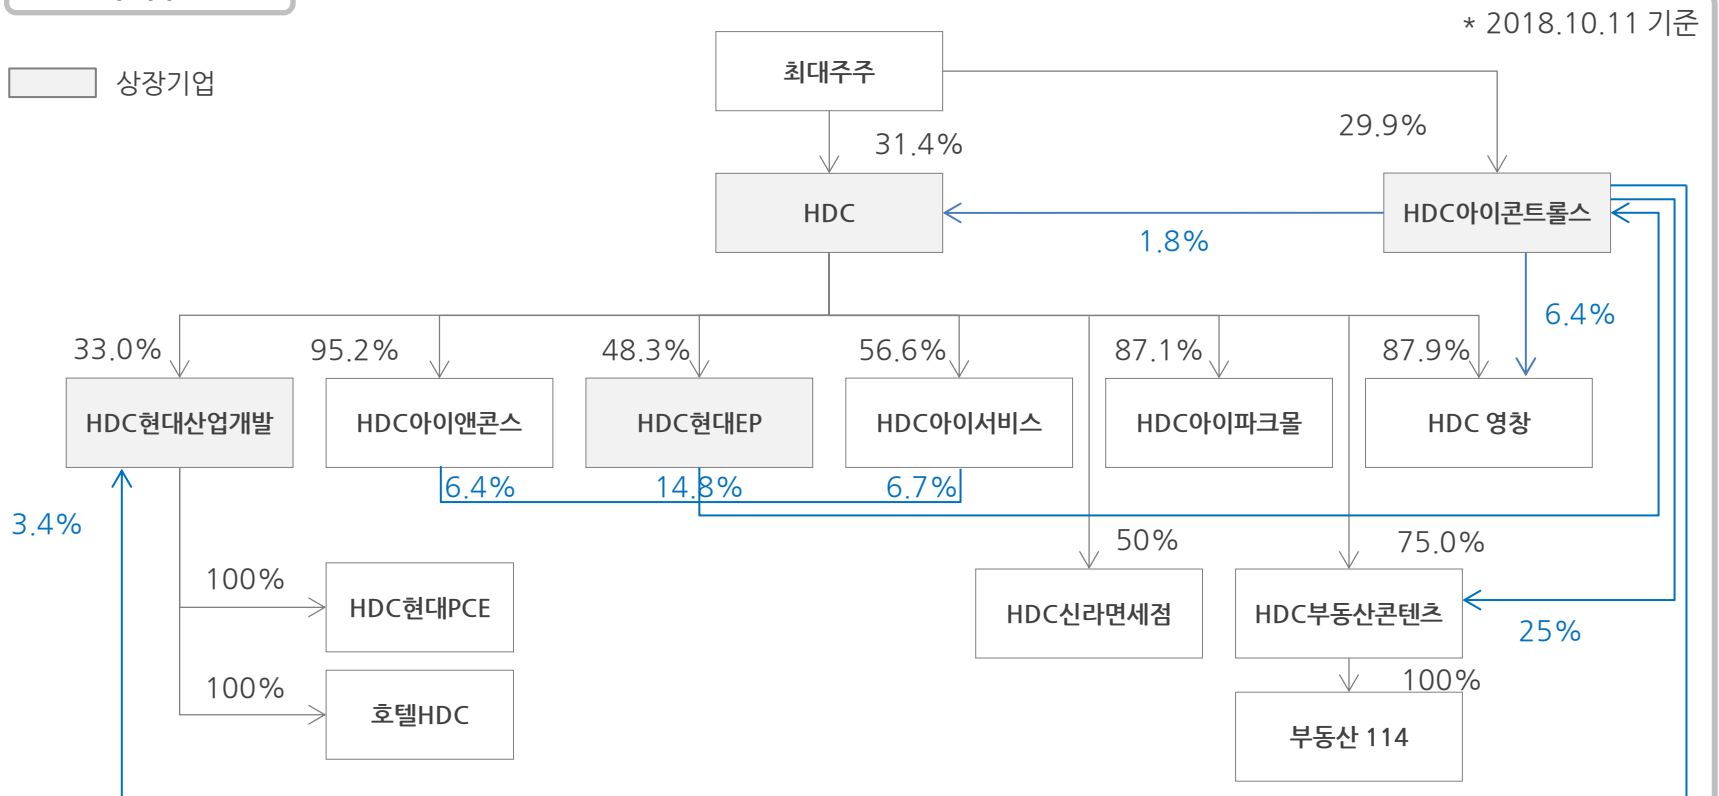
상장기업

* 2018.10.11 기준

최대주주

31.4%

29.9%

HDC

1.8%

HDC아이콘트롤스

6.4%

33.0%

95.2%

48.3%

56.6%

87.1%

87.9%

HDC현대산업개발

HDC아이앤콘스

HDC현대EP

HDC아이서비스

HDC아이파크몰

HDC 영창

6.4%

14.8%

6.7%

3.4%

50%

75.0%

100%

HDC현대PCE

HDC신라면세점

HDC부동산콘텐츠

25%

100%

100%

호텔HDC

부동산 114